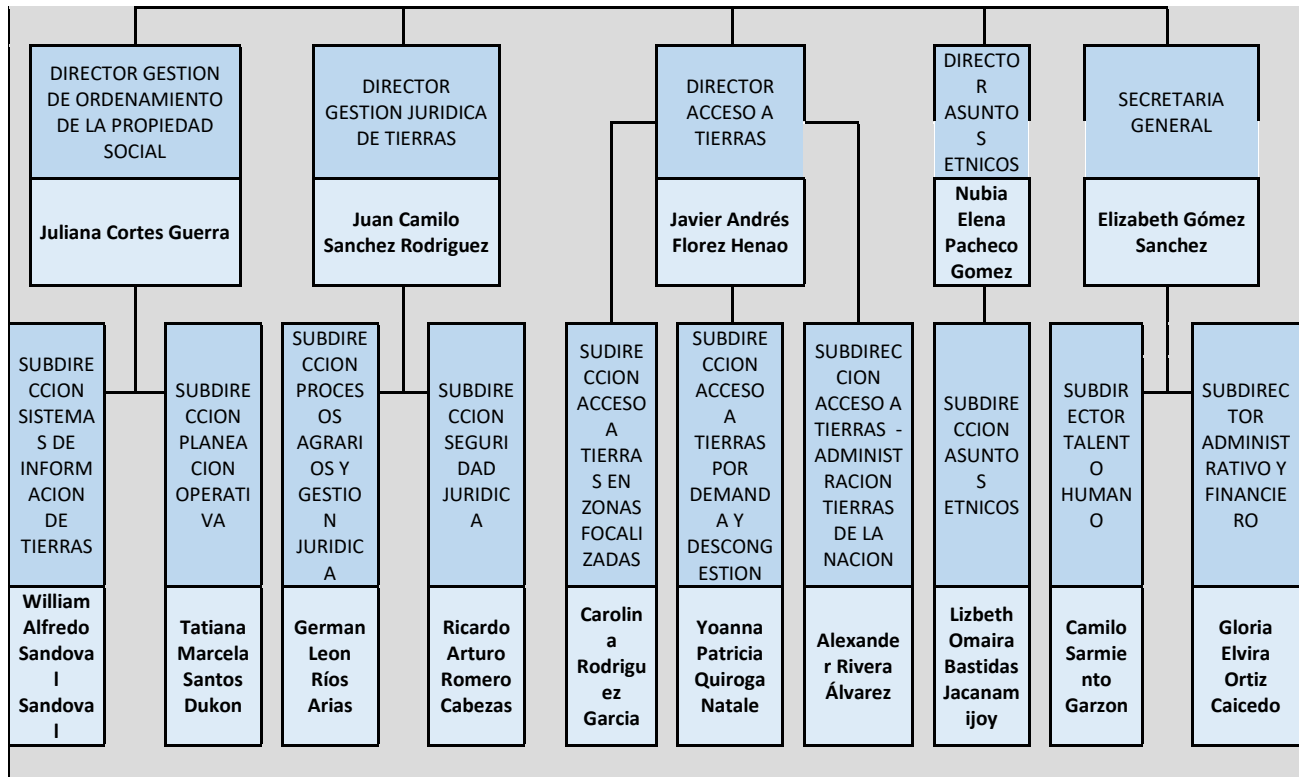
DIRECTOR GESTION DE ORDENAMIENTO DE LA PROPIEDAD SOCIAL

Juliana Cortes Guerra

DIRECTOR GESTION JURIDICA DE TIERRAS

Juan Camilo Sanchez Rodriguez

DIRECTOR ACCESO A TIERRAS

Javier Andrés Florez Henao

DIRECTOR ASUNTOS ETNICOS

Nubia Elena Pacheco Gomez

SECRETARIA GENERAL

Elizabeth Gómez Sanchez

SUBDIRECCION SISTEMAS DE INFORMACION DE TIERRAS

William Alfredo Sandoval Sandoval

SUBDIRECCION PLANEACION OPERATIVA

Tatiana Marcela Santos Dukon

SUBDIRECCION PROCESOS AGRARIOS Y GESTION JURIDICA

German Leon Ríos Arias

SUBDIRECCION SEGURIDAD JURIDICA

Ricardo Arturo Romero Cabezas

SUDIRECCION ACCESO A TIERRAS EN ZONAS FOCALIZADAS

Carolina Rodriguez Garcia

SUBDIRECCION ACCESO A TIERRAS POR DEMANDA Y DESCONGESTION

Yoanna Patricia Quiroga Natale

SUBDIRECCION ACCESO A TIERRAS - ADMINISTRACION TIERRAS DE LA NACION

Alexander Rivera Álvarez

SUBDIRECCION ASUNTOS ETNICOS

Lizbeth Omaira Bastidas Jacanamijoy

SUBDIRECTOR TALENTO HUMANO

Camilo Sarmiento Garzon

SUBDIRECTOR ADMINISTRATIVO Y FINANCIERO

Gloria Elvira Ortiz Caicedo